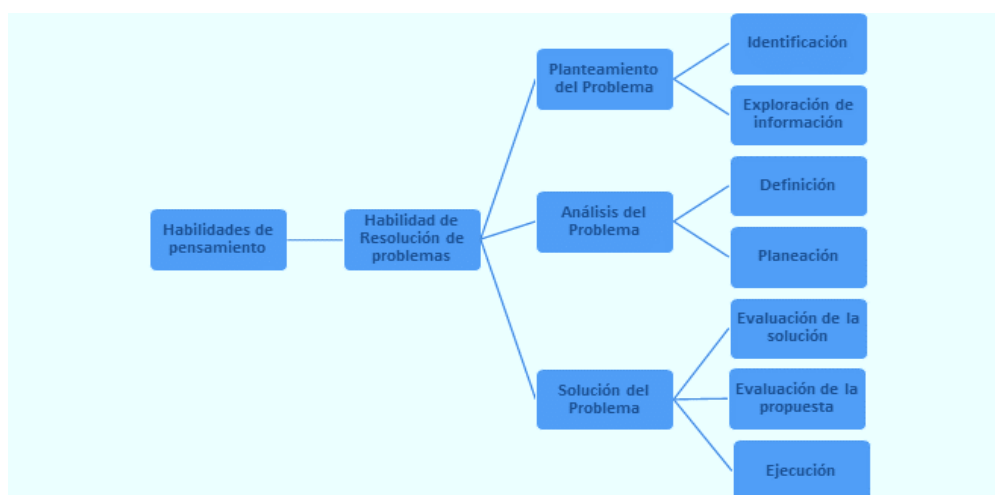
Habilidades de pensamiento

Habilidad de Resolución de problemas

Planteamiento del Problema

Identificación

Exploración de información

Análisis del Problema

Definición

Planeación

Solución del Problema

Evaluación de la solución

Evaluación de la propuesta

Ejecución